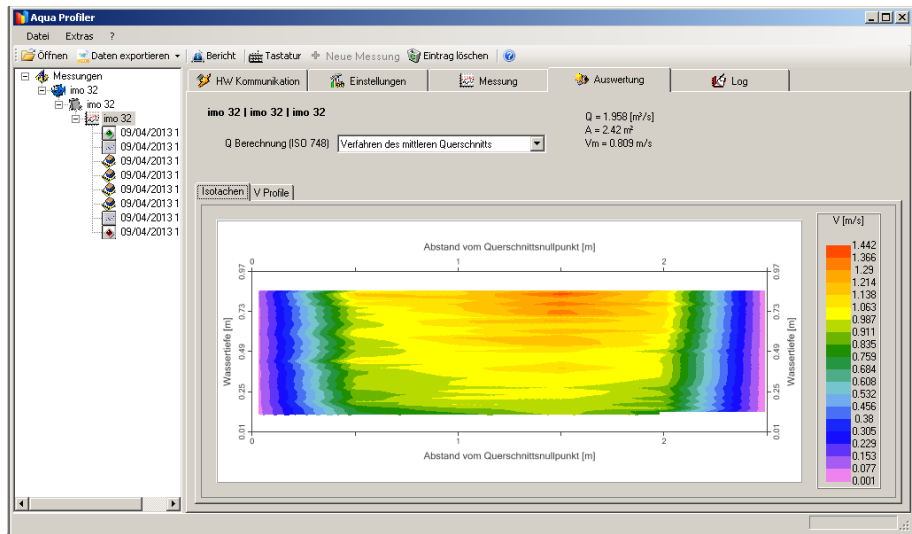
Aqua Profiler

Datei Extras ?

Öffnen Daten exportieren Bericht Tastatur Neue Messung Eintrag löschen

Messungen
imo 32
imo 32
imo 32
09/04/2013 1
09/04/2013 1
09/04/2013 1
09/04/2013 1
09/04/2013 1
09/04/2013 1
09/04/2013 1
09/04/2013 1

HW Kommunikation | Einstellungen | Messung | Auswertung | Log

imo 32 | imo 32 | imo 32

Q = 1.958 [m³/s]
A = 2.42 m²
Vm = 0.809 m/s

Q Berechnung (ISO 748) Verfahren des mittleren Querschnitts

Isotachen | V Profile

Abstand vom Querschnittsnullpunkt [m]

0 1 2

0.97 0.73 0.49 0.25 0.01

Wassertiefe [m]

0.97 0.73 0.49 0.25 0.01

Wassertiefe [m]

0 1 2

Abstand vom Querschnittsnullpunkt [m]

V [m/s]
1.442
1.366
1.29
1.214
1.138
1.063
0.987
0.911
0.835
0.759
0.684
0.608
0.532
0.456
0.38
0.305
0.229
0.153
0.077
0.001